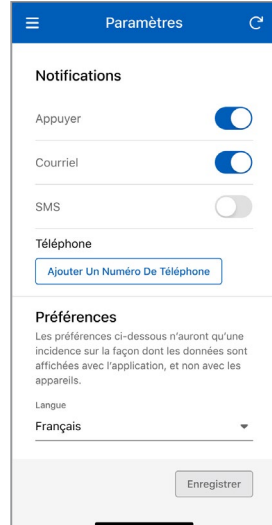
Paramètres

Notifications

Appuyer

Courriel

SMS

Téléphone

Ajouter Un Numéro De Téléphone

Préférences

Les préférences ci-dessous n'auront qu'une incidence sur la façon dont les données sont affichées avec l'application, et non avec les appareils.

Langue

Français

Enregistrer